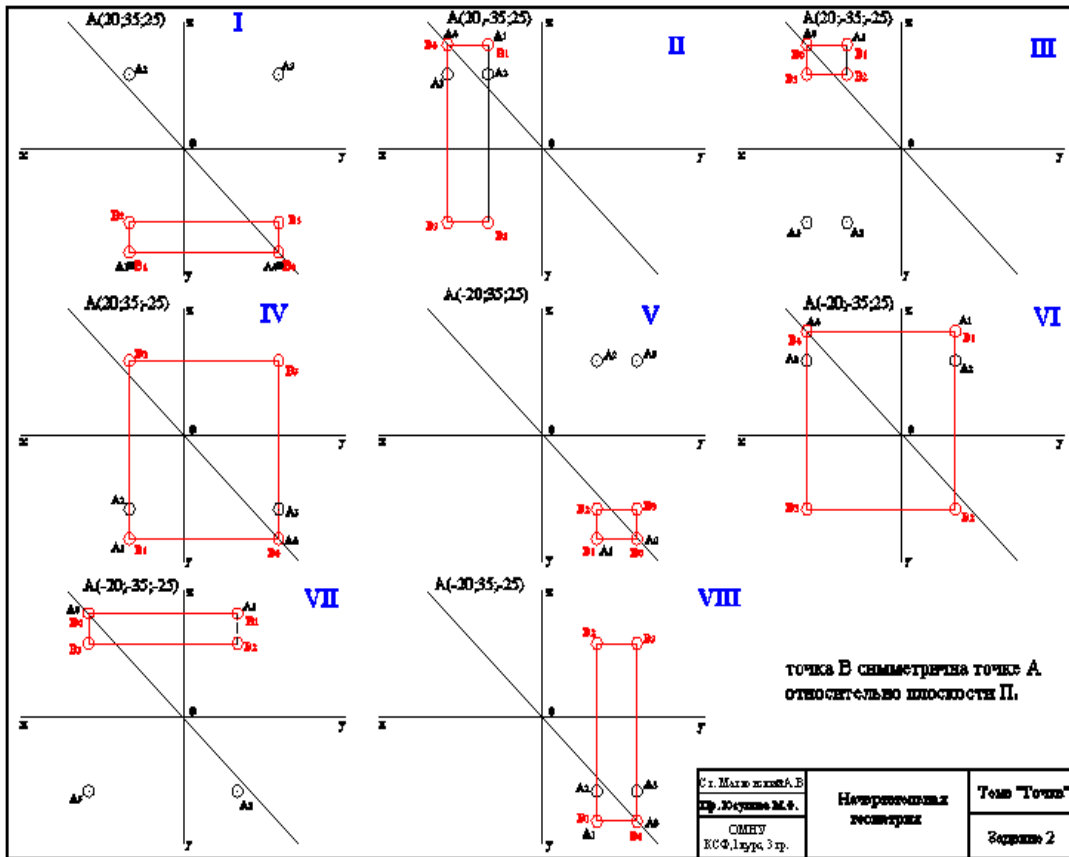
A(20;35;25) I
A(20;-35;25) II
A(20;-35;-25) III
A(20;35;-25) IV
A(-20;35;25) V
A(-20;-35;25) VI
A(-20;-35;-25) VII
A(-20;35;-25) VIII

точка В симметрична точке А относительно плоскости П.

| Ст. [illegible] А.В. | Начертательная геометрия | Тема "Точка" |
|---|---|---|
| Пр. Юсупова М.Ф. | | |
| ОМНУ КСФ,1курс,3 гр. | | Задание 2 |